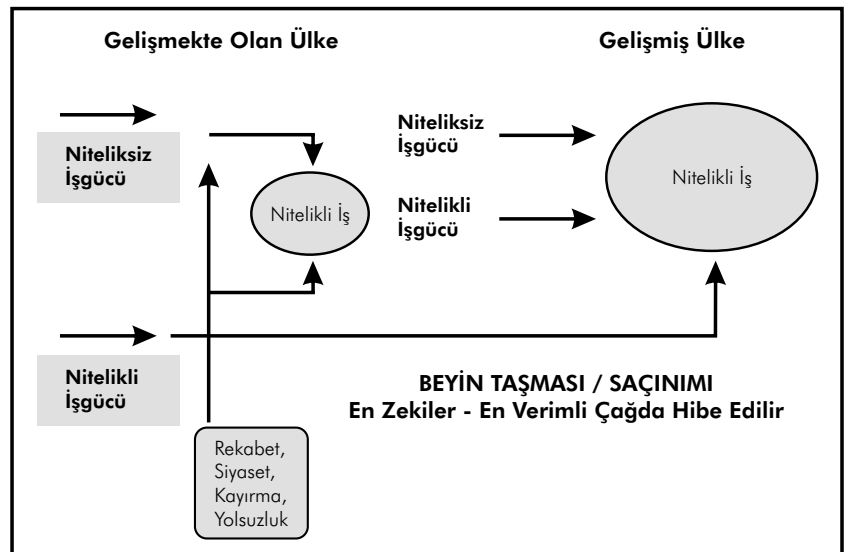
Gelişmekte Olan Ülke

Gelişmiş Ülke

Niteliksiz İşgücü

Nitelikli İş

Niteliksiz İşgücü

Nitelikli İşgücü

Nitelikli İş

Nitelikli İşgücü

BEYİN TAŞMASI / SAÇINIMI
En Zekiler - En Verimli Çağda Hibe Edilir

Rekabet, Siyaset, Kayırma, Yolsuzluk